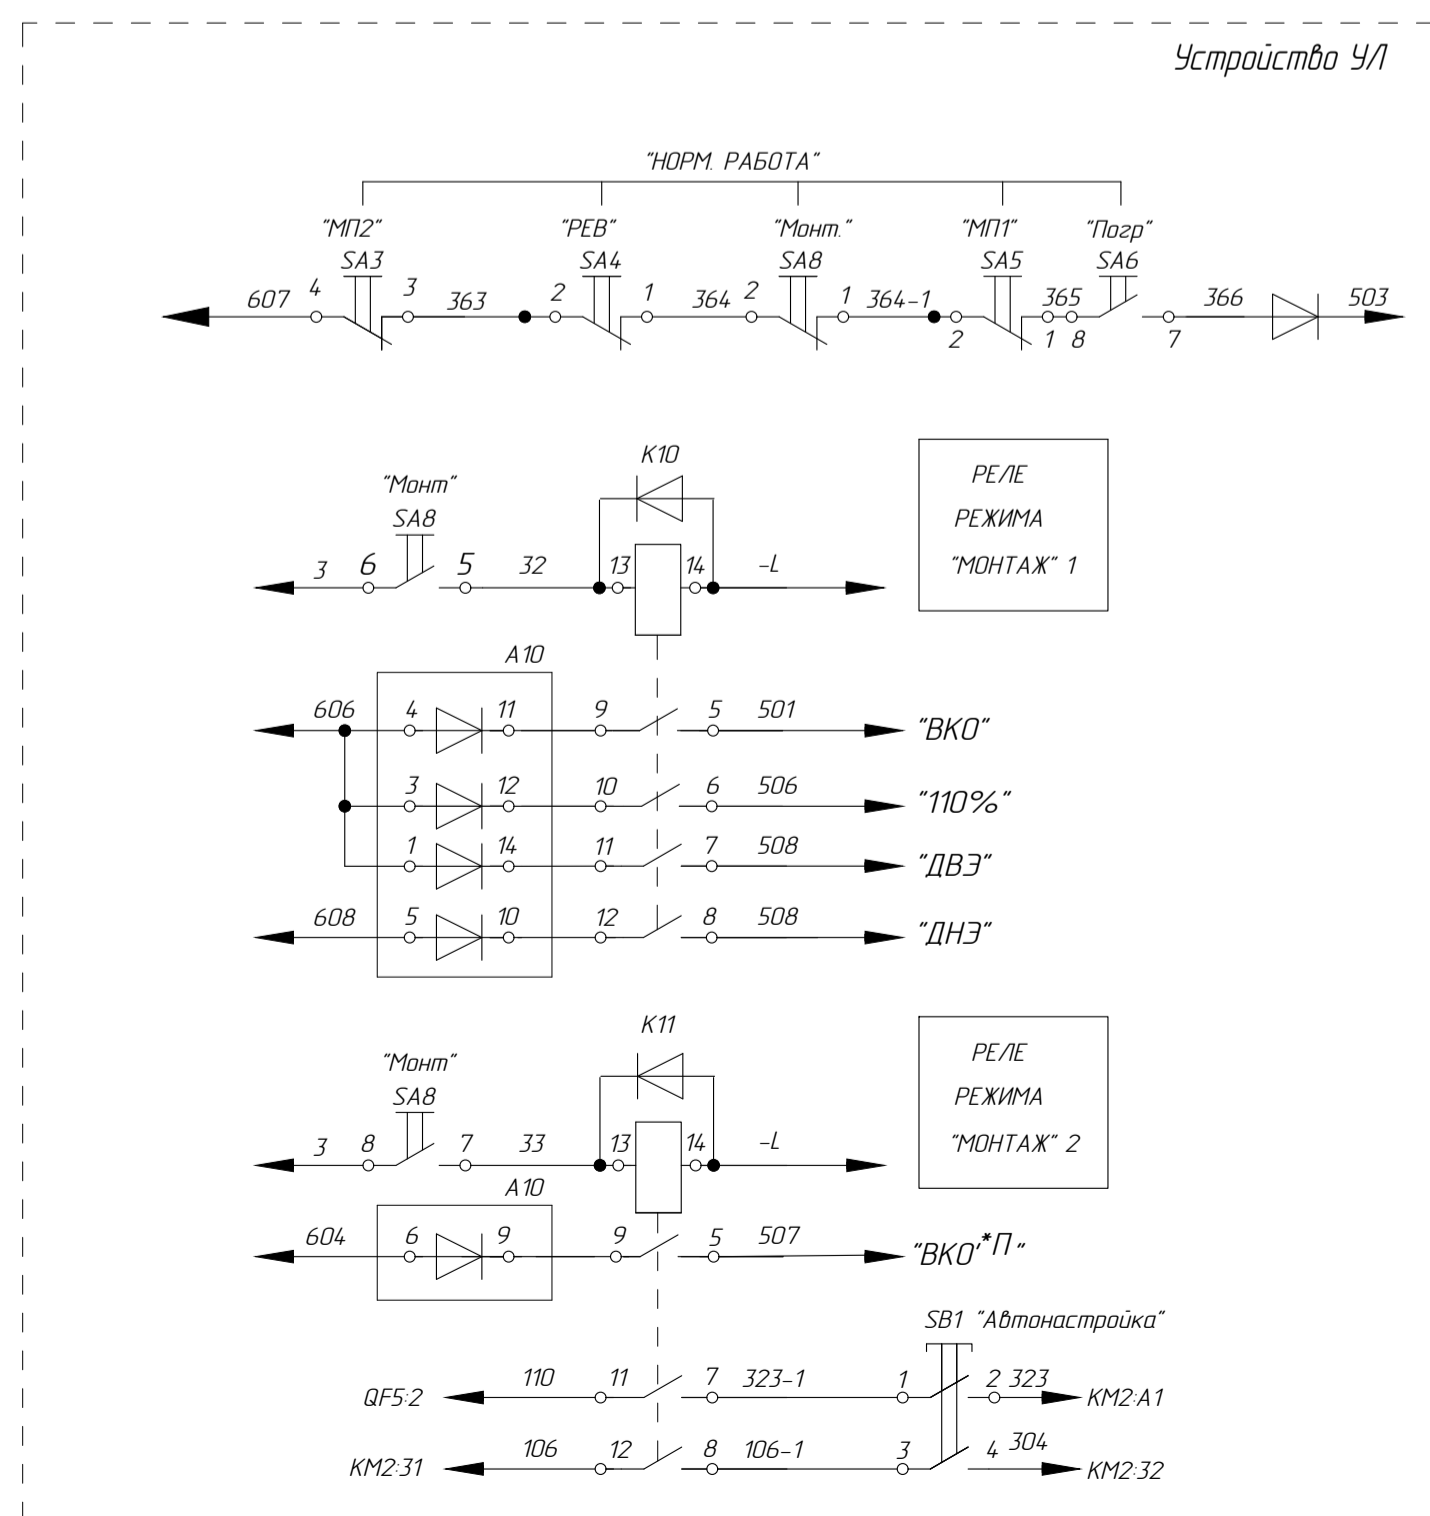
Устройство УЛ

"НОРМ. РАБОТА"

"МП2" SA3 "РЕВ" SA4 "Монт." SA8 "МП1" SA5 "Погр" SA6

607 4 3 363 2 1 364 2 1 364-1 2 365 1 8 7 366 503

K10

"Монт" SA8

3 6 5 32 13 14 -L

РЕЛЕ РЕЖИМА "МОНТАЖ" 1

A10

606 4 11 9 5 501 "ВКО"

3 12 10 6 506 "110%"

1 14 11 7 508 "ДВЭ"

608 5 10 12 8 508 "ДНЭ"

K11

"Монт" SA8

3 8 7 33 13 14 -L

РЕЛЕ РЕЖИМА "МОНТАЖ" 2

A10

604 6 9 9 5 507 "ВКО"*П"

SB1 "Автонастройка"

QF5:2 110 11 7 323-1 1 2 323 KM2:A1

KM2:31 106 12 8 106-1 3 4 304 KM2:32